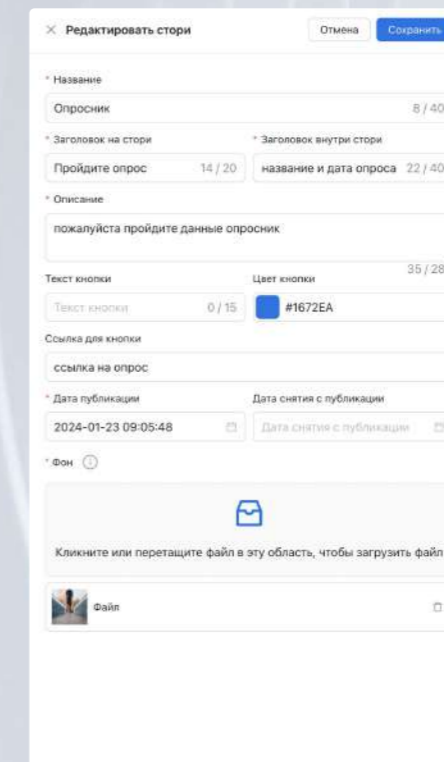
× Редактировать стори

Отмена

Сохранить

* Название

Опросник

8 / 40

* Заголовок на стори

Пройдите опрос

14 / 20

* Заголовок внутри стори

название и дата опроса

22 / 40

* Описание

пожалуйста пройдите данные опросник

35 / 28

Текст кнопки

Текст кнопки

0 / 15

Цвет кнопки

#1672EA

Ссылка для кнопки

ссылка на опрос

* Дата публикации

2024-01-23 09:05:48

Дата снятия с публикации

Дата снятия с публикации

* Фон

Кликните или перетащите файл в эту область, чтобы загрузить файл

Файл